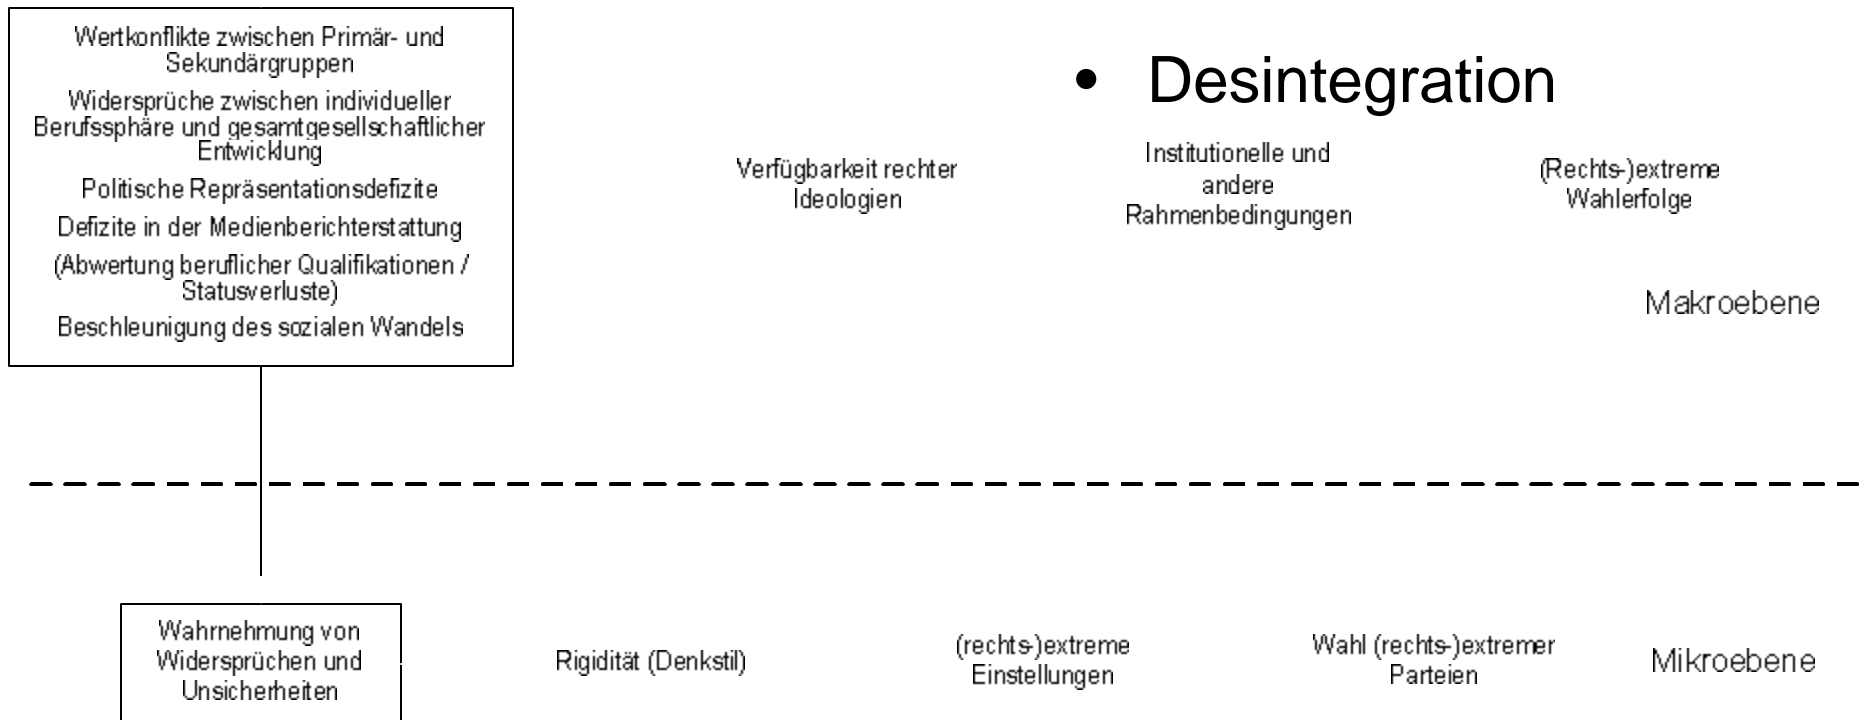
Wertkonflikte zwischen Primär- und Sekundärgruppen

Widersprüche zwischen individueller Berufssphäre und gesamtgesellschaftlicher Entwicklung

Politische Repräsentationsdefizite

Defizite in der Medienberichterstattung

(Abwertung beruflicher Qualifikationen / Statusverluste)

Beschleunigung des sozialen Wandels

• Desintegration

Verfügbarkeit rechter Ideologien

Institutionelle und andere Rahmenbedingungen

(Rechts-)extreme Wahlerfolge

Makroebene

Wahrnehmung von Widersprüchen und Unsicherheiten

Rigidität (Denkstil)

(rechts-)extreme Einstellungen

Wahl (rechts-)extremer Parteien

Mikroebene